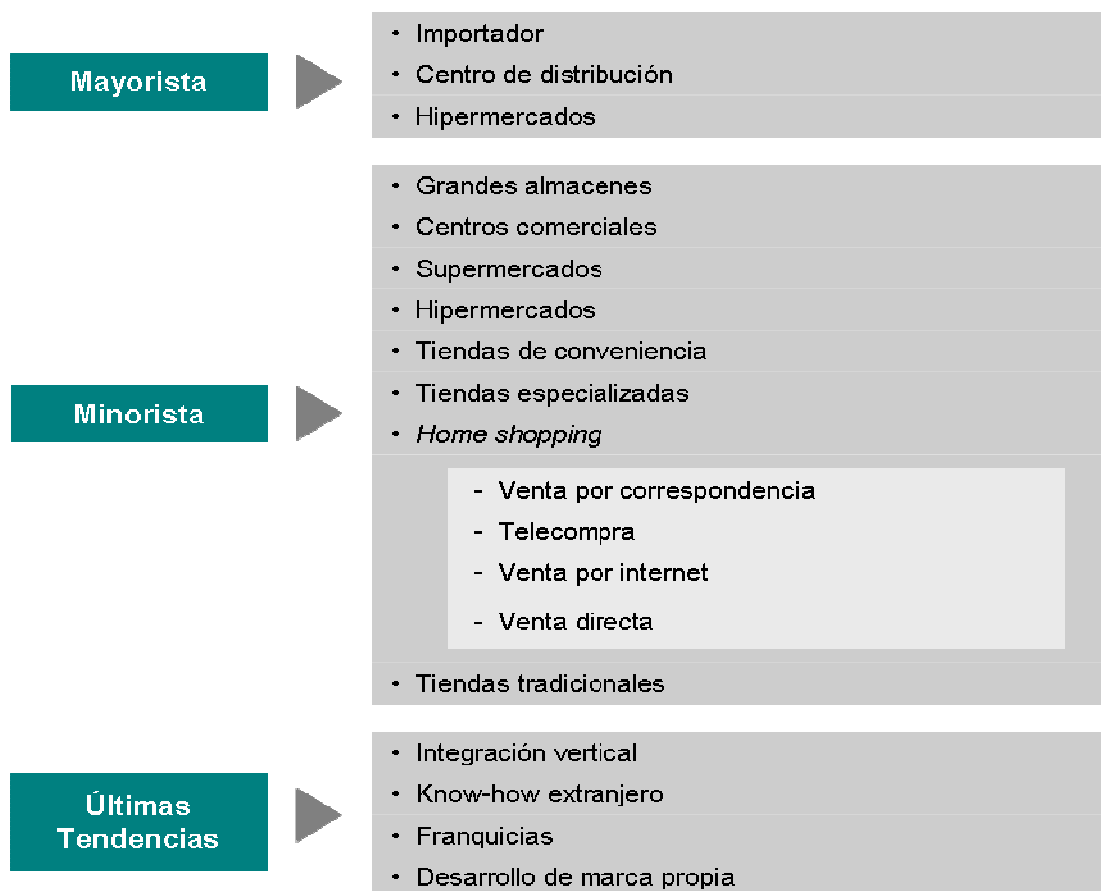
Mayorista

• Importador
• Centro de distribución
• Hipermercados

Minorista

• Grandes almacenes
• Centros comerciales
• Supermercados
• Hipermercados
• Tiendas de conveniencia
• Tiendas especializadas
• *Home shopping*

- Venta por correspondencia
- Telecompra
- Venta por internet
- Venta directa

• Tiendas tradicionales

Últimas Tendencias

• Integración vertical
• Know-how extranjero
• Franquicias
• Desarrollo de marca propia